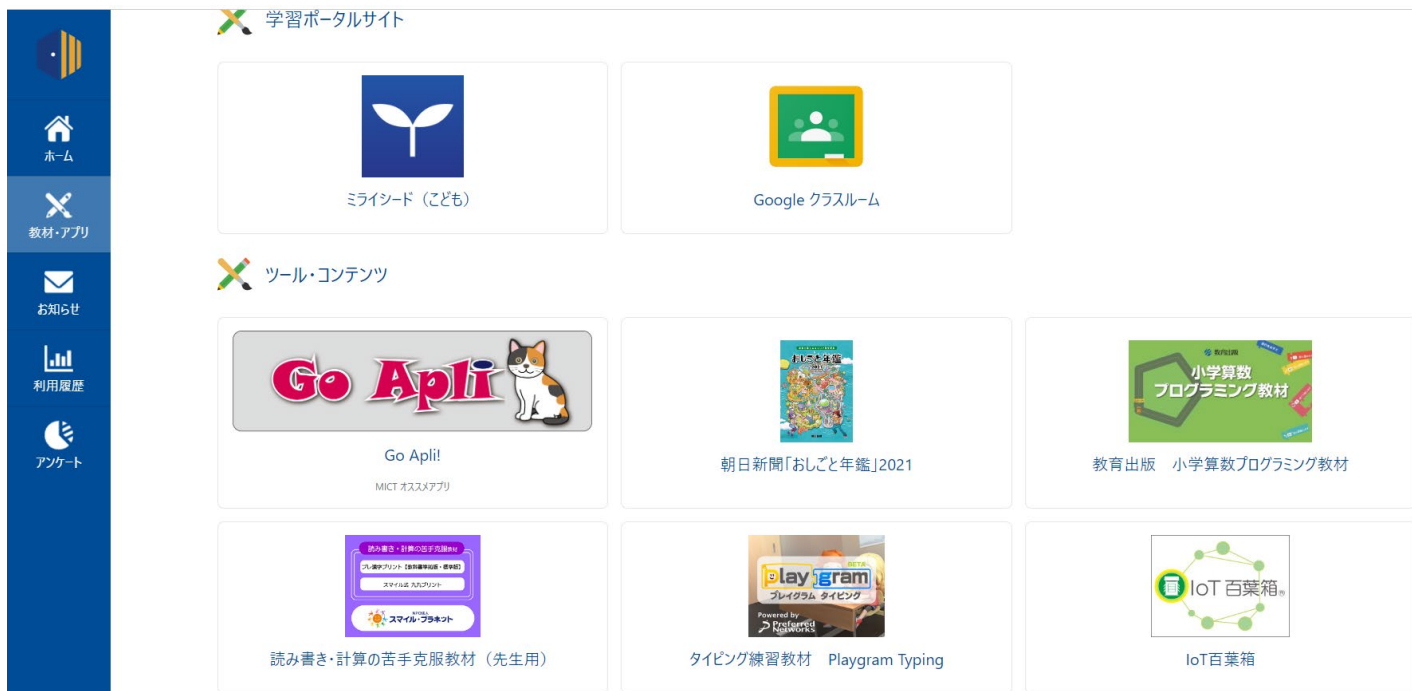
ホーム

教材・アプリ

お知らせ

利用履歴

アンケート

学習ポータルサイト

ミライシード（こども）

Google クラスルーム

ツール・コンテンツ

Go Apli

Go Apli!

MICT オススメアプリ

おしごと年鑑

朝日新聞「おしごと年鑑」2021

教育出版

小学算数 プログラミング教材

教育出版　小学算数プログラミング教材

読み書き・計算の苦手克服教材

プレ漢字プリント【音声書字応援・標準版】

スマイル式 九九プリント

スマイル・プラネット

読み書き・計算の苦手克服教材（先生用）

play gram BETA

プレイグラム タイピング

Powered by Preferred Networks

タイピング練習教材　Playgram Typing

IoT 百葉箱

IoT百葉箱